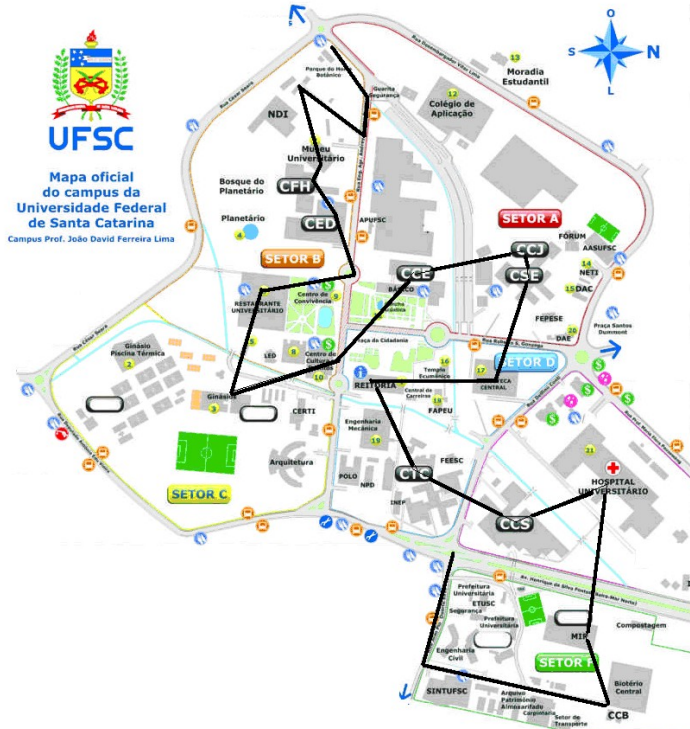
UFSC

Mapa oficial do campus da Universidade Federal de Santa Catarina

Campus Prof. João David Ferreira Lima

O
S N
L

Rua Desembargador Vitor Lima

13
Moradia Estudantil

12
Colégio de Aplicação

Parque do Horto Botânico

Guarita Segurança

NDI

Museu Universitário

Bosque do Planetário

CFH

CED

Planetário

4

APUFSC

SETOR A

FÓRUM

AASUFSC

CCJ

14 NETI

CCE

CSE

15 DAC

SETOR B

RESTAURANTE UNIVERSITÁRIO

Centro de Convivência

BANCO

Praça Santos Dumont

FEPESE

DAE

20

Ginásio Piscina Térmica

2

LED

Centro de Cultura

10

Praça da Cidadania

16

Templo Ecumênico

SETOR D

REITORIA

Central de Carreiras

CENTRAL

18

FAPEU

Ginásio

3

CERTI

Engenharia Mecânica

19

21

HOSPITAL UNIVERSITÁRIO

Arquitetura

POLO

NPD

FEESC

CTC

INEP

CCS

SETOR C

Av. Henrique da Silva Fontes (Beira-Mar Norte)

Prefeitura Universitária

ETUSC

Segurança

Prefeitura Universitária

MIP

Compostagem

Engenharia Civil

SETOR F

Biotério Central

SINTUFSC

Arquivo Patrimônio Almoxarifado Carpintaria

Setor de Transporte

CCB